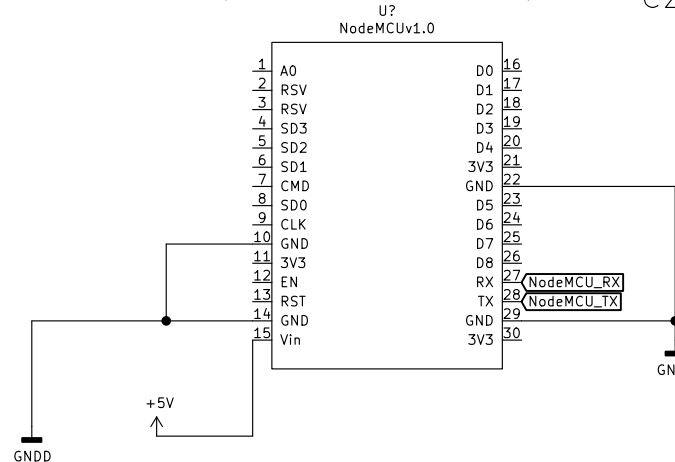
U?
NodeMCUv1.0

1 A0
2 RSV
3 RSV
4 SD3
5 SD2
6 SD1
7 CMD
8 SD0
9 CLK
10 GND
11 3V3
12 EN
13 RST
14 GND
15 Vin

D0 16
D1 17
D2 18
D3 19
D4 20
3V3 21
GND 22
D5 23
D6 24
D7 25
D8 26
RX 27
TX 28
GND 29
3V3 30

NodeMCU_RX
NodeMCU_TX

+5V

GNDD

GN